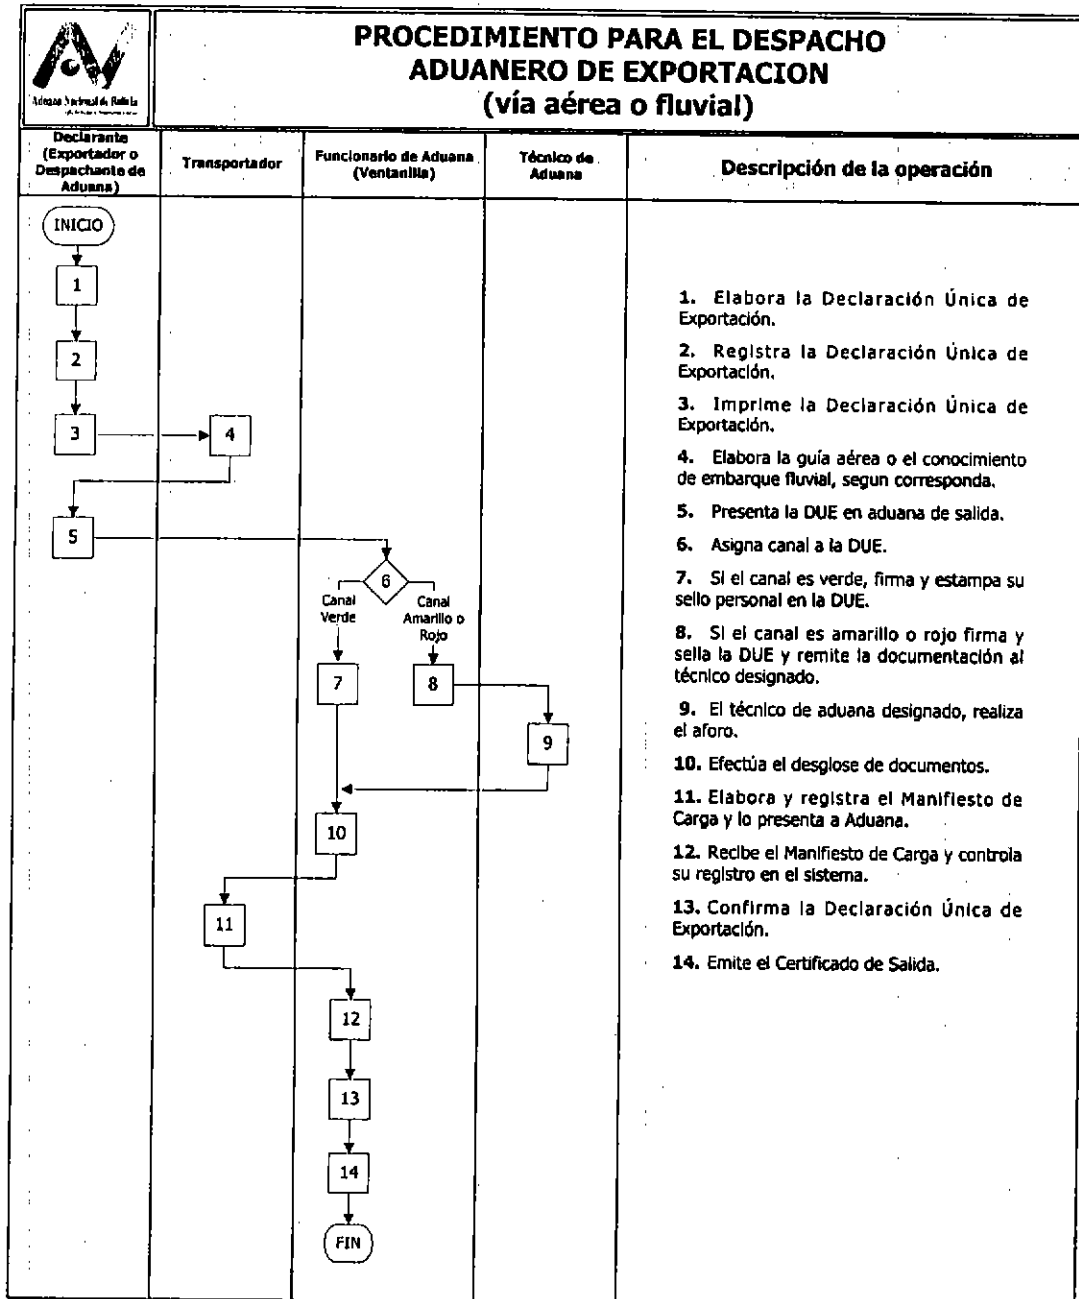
Aduana Nacional de Bolivia

PROCEDIMIENTO PARA EL DESPACHO ADUANERO DE EXPORTACION (vía aérea o fluvial)

| Declarante (Exportador o Despachante de Aduana) | Transportador | Funcionario de Aduana (Ventanilla) | Técnico de Aduana | Descripción de la operación |
|---|---|---|---|---|

INICIO

1

2

3

4

5

6

Canal Verde

Canal Amarillo o Rojo

7

8

9

10

11

12

13

14

FIN

1. Elabora la Declaración Única de Exportación.

2. Registra la Declaración Única de Exportación.

3. Imprime la Declaración Única de Exportación.

4. Elabora la guía aérea o el conocimiento de embarque fluvial, segun corresponda.

5. Presenta la DUE en aduana de salida.

6. Asigna canal a la DUE.

7. Si el canal es verde, firma y estampa su sello personal en la DUE.

8. Si el canal es amarillo o rojo firma y sella la DUE y remite la documentación al técnico designado.

9. El técnico de aduana designado, realiza el aforo.

10. Efectúa el desglose de documentos.

11. Elabora y registra el Manifiesto de Carga y lo presenta a Aduana.

12. Recibe el Manifiesto de Carga y controla su registro en el sistema.

13. Confirma la Declaración Única de Exportación.

14. Emite el Certificado de Salida.